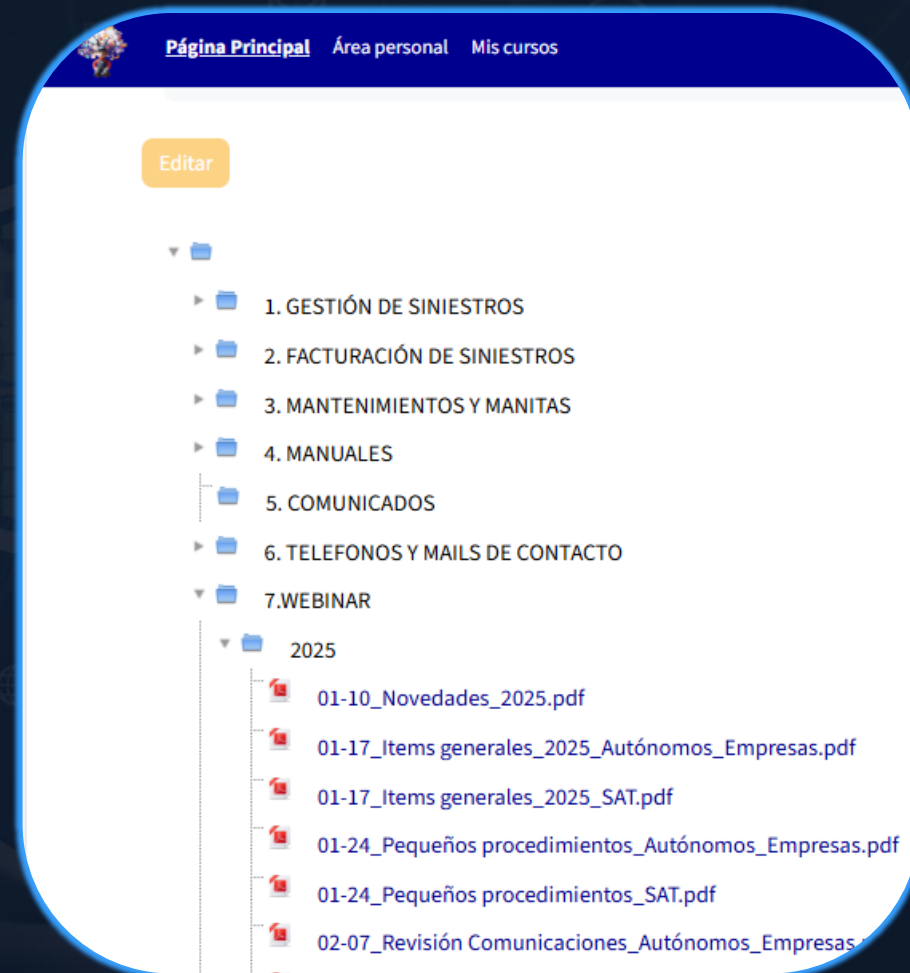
Página Principal Área personal Mis cursos

Editar

1. GESTIÓN DE SINIESTROS
2. FACTURACIÓN DE SINIESTROS
3. MANTENIMIENTOS Y MANITAS
4. MANUALES
5. COMUNICADOS
6. TELEFONOS Y MAILS DE CONTACTO
7.WEBINAR
2025
01-10_Novedades_2025.pdf
01-17_Items generales_2025_Autónomos_Empresas.pdf
01-17_Items generales_2025_SAT.pdf
01-24_Pequeños procedimientos_Autónomos_Empresas.pdf
01-24_Pequeños procedimientos_SAT.pdf
02-07_Revisión Comunicaciones_Autónomos_Empresas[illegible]